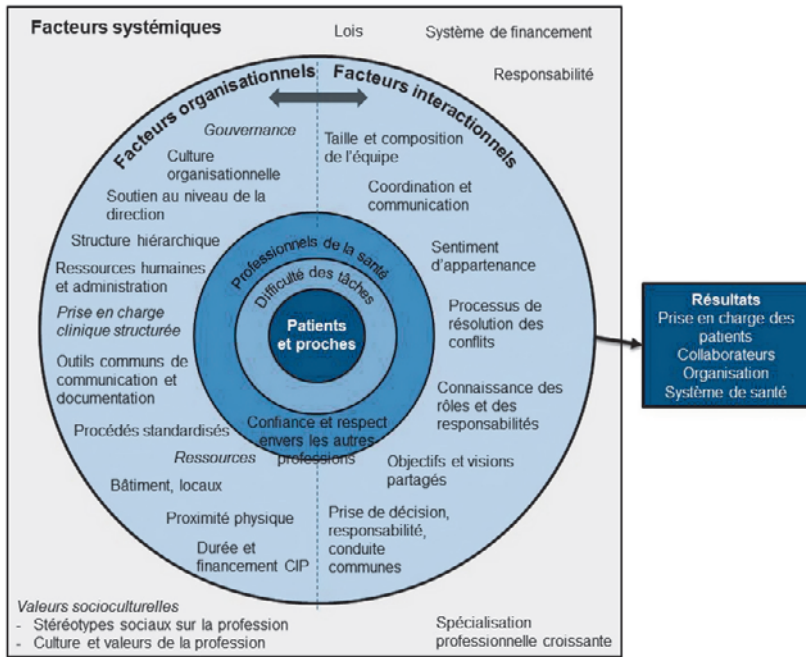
Facteurs systémiques

Lois

Système de financement

Responsabilité

Facteurs organisationnels

Facteurs interactionnels

Gouvernance

Culture organisationnelle

Soutien au niveau de la direction

Structure hiérarchique

Ressources humaines et administration

Prise en charge clinique structurée

Outils communs de communication et documentation

Procédés standardisés

Ressources

Bâtiment, locaux

Proximité physique

Durée et financement CIP

Taille et composition de l'équipe

Coordination et communication

Sentiment d'appartenance

Processus de résolution des conflits

Connaissance des rôles et des responsabilités

Objectifs et visions partagés

Prise de décision, responsabilité, conduite communes

Professionnels de la santé

Difficulté des tâches

Patients et proches

Confiance et respect envers les autres professions

Résultats
Prise en charge des patients
Collaborateurs
Organisation
Système de santé

Valeurs socioculturelles
- Stéréotypes sociaux sur la profession
- Culture et valeurs de la profession

Spécialisation professionnelle croissante